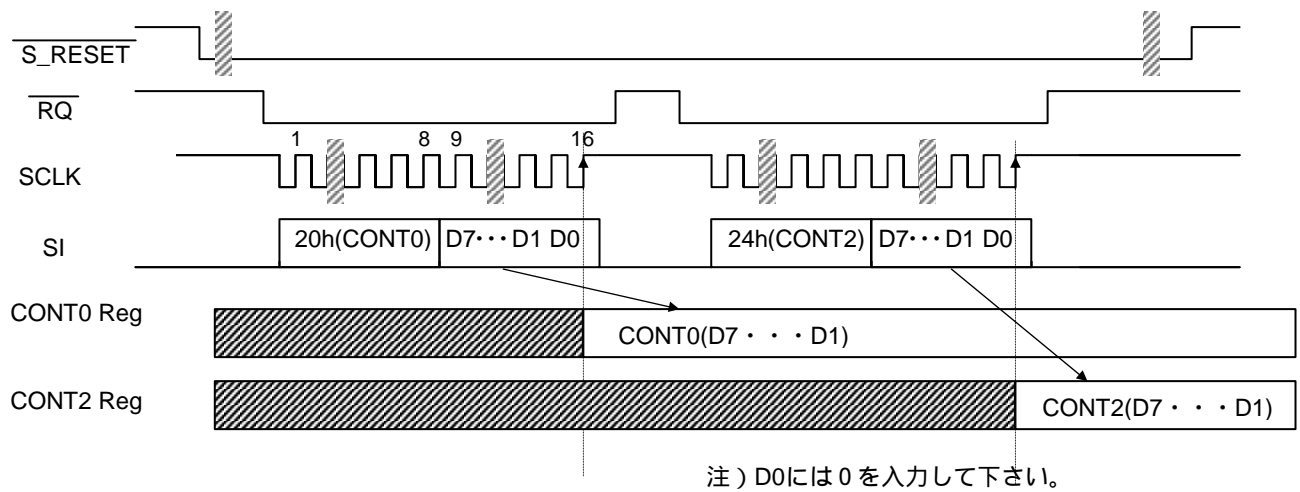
$\overline{\text{S\_RESET}}$

$\overline{\text{RQ}}$

SCLK

1 8 9 16

SI

20h(CONT0) D7・・・D1 D0

24h(CONT2) D7・・・D1 D0

CONT0 Reg

CONT0(D7・・・D1)

CONT2 Reg

CONT2(D7・・・D1)

注 ) D0には 0 を入力して下さい。